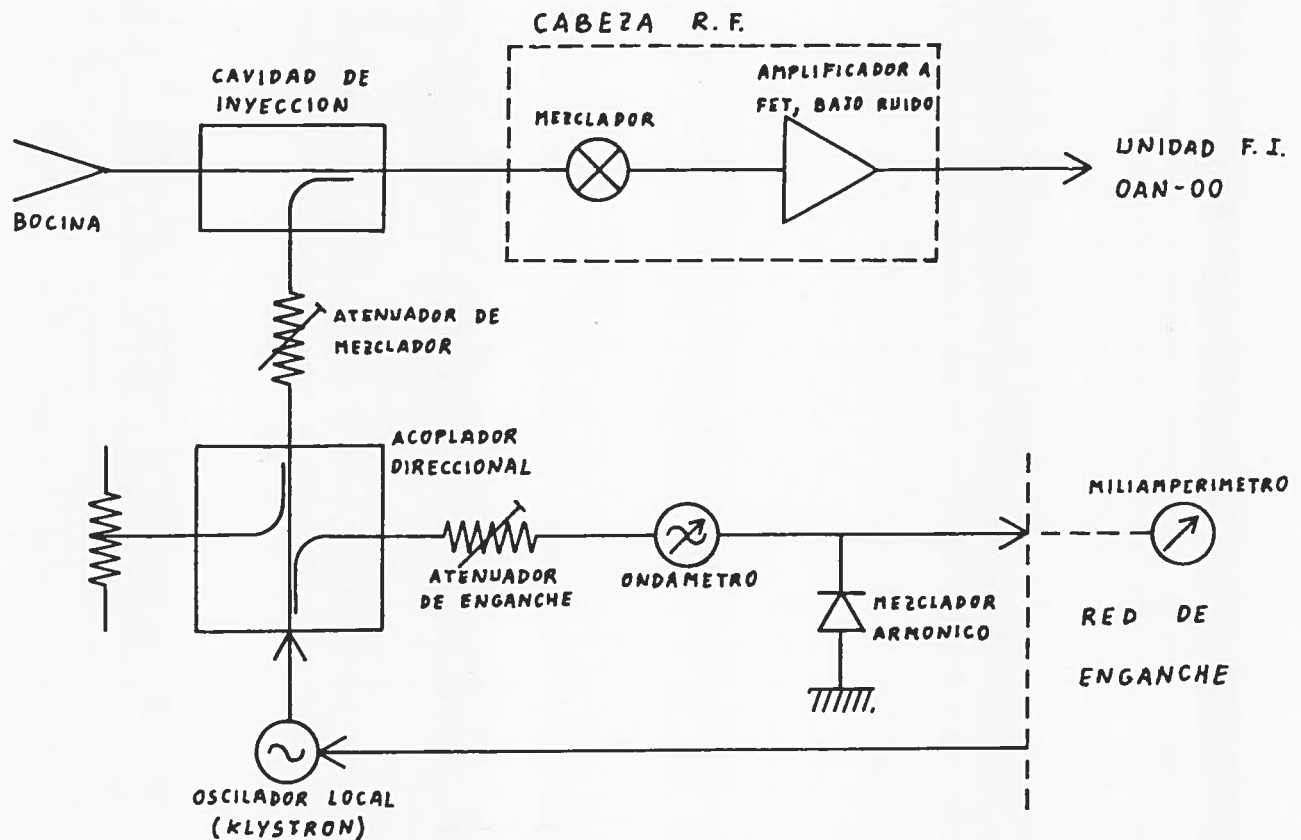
CABEZA R. F.

CAVIDAD DE INYECCION

MEZCLADOR

AMPLIFICADOR A FET, BAJO RUIDO

UNIDAD F. I. OAN-00

BOCINA

ATENUADOR DE MEZCLADOR

ACOPLADOR DIRECCIONAL

MILIAMPERIMETRO

ATENUADOR DE ENGANCHE

ONDAMETRO

MEZCLADOR ARMONICO

RED DE ENGANCHE

OSCILADOR LOCAL (KLYSTRON)